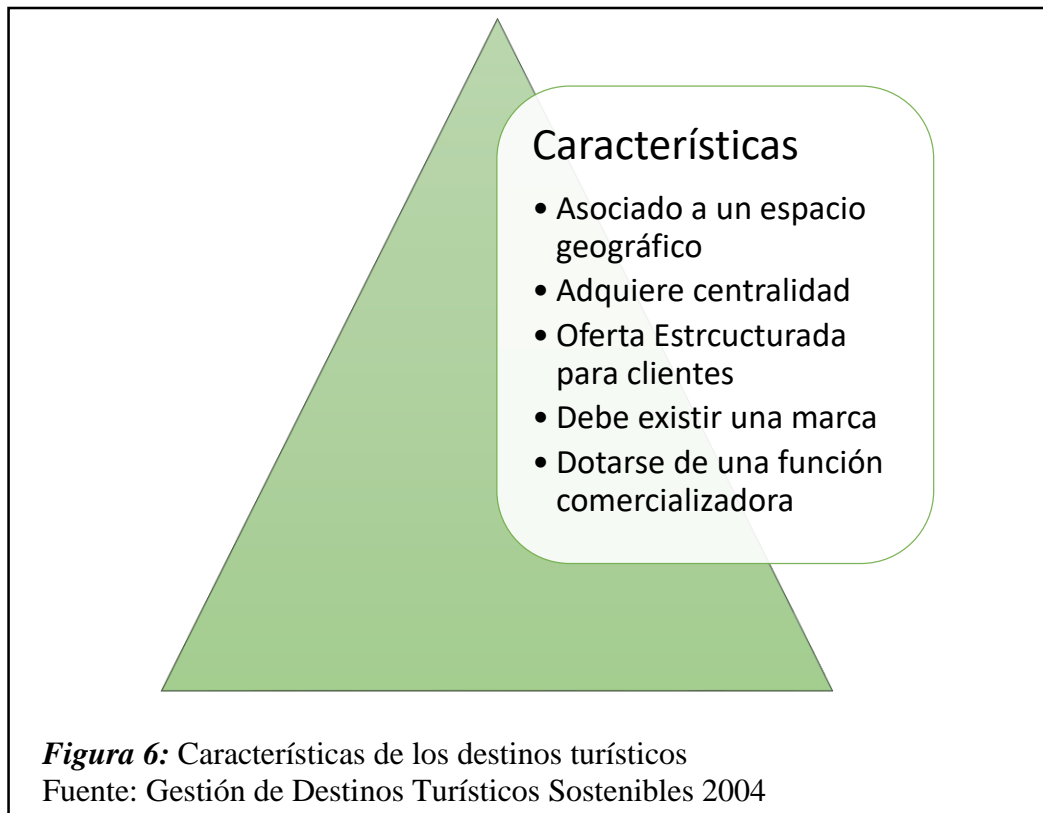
Características

• Asociado a un espacio geográfico
• Adquiere centralidad
• Oferta Estrcucturada para clientes
• Debe existir una marca
• Dotarse de una función comercializadora

*Figura 6:* Características de los destinos turísticos
Fuente: Gestión de Destinos Turísticos Sostenibles 2004